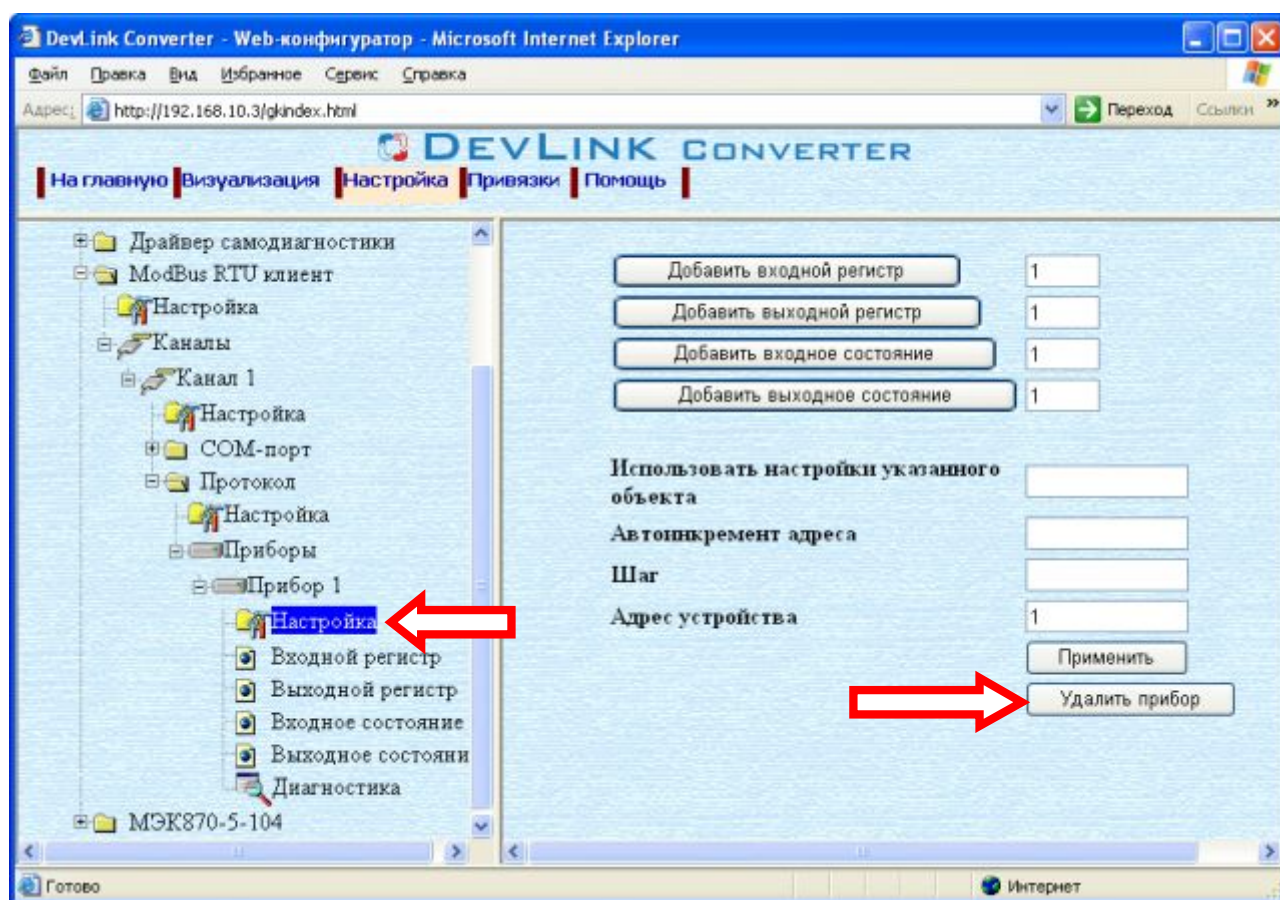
DevLink Converter - Web-конфигуратор - Microsoft Internet Explorer

Файл Правка Вид Избранное Сервис Справка

Адрес: http://192.168.10.3/gkindex.html Переход Ссылки »

DEVLINK CONVERTER

На главную Визуализация Настройка Привязки Помощь

Драйвер самодиагностики
ModBus RTU клиент
Настройка
Каналы
Канал 1
Настройка
COM-порт
Протокол
Настройка
Приборы
Прибор 1
Настройка
Входной регистр
Выходной регистр
Входное состояние
Выходное состояни
Диагностика
МЭК870-5-104

Добавить входной регистр 1
Добавить выходной регистр 1
Добавить входное состояние 1
Добавить выходное состояние 1

Использовать настройки указанного объекта
Автоинкремент адреса
Шаг
Адрес устройства 1

Применить
Удалить прибор

Готово Интернет